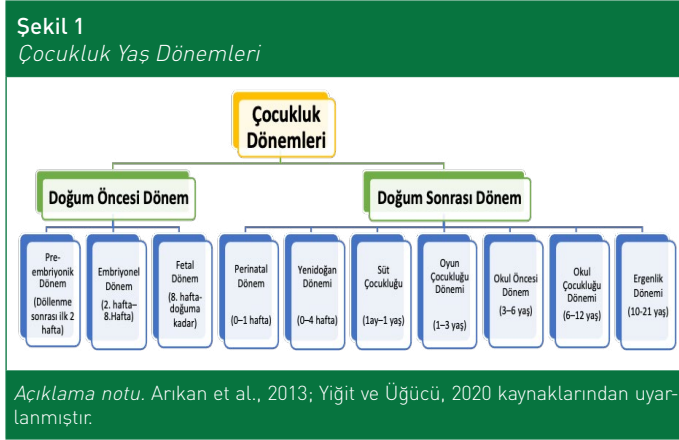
Şekil 1
Çocukluk Yaş Dönemleri

Çocukluk Dönemleri

Doğum Öncesi Dönem

Doğum Sonrası Dönem

Pre-embriyonik Dönem (Döllenme sonrası ilk 2 hafta)

Embriyonel Dönem (2. hafta–8.Hafta)

Fetal Dönem (8. hafta–doğuma kadar)

Perinatal Dönem (0–1 hafta)

Yenidoğan Dönemi (0–4 hafta)

Süt Çocukluğu (1ay–1 yaş)

Oyun Çocukluğu Dönemi (1–3 yaş)

Okul Öncesi Dönem (3–6 yaş)

Okul Çocukluğu Dönemi (6–12 yaş)

Ergenlik Dönemi (10-21 yaş)

Açıklama notu. Arıkan et al., 2013; Yiğit ve Üğücü, 2020 kaynaklarından uyarlanmıştır.